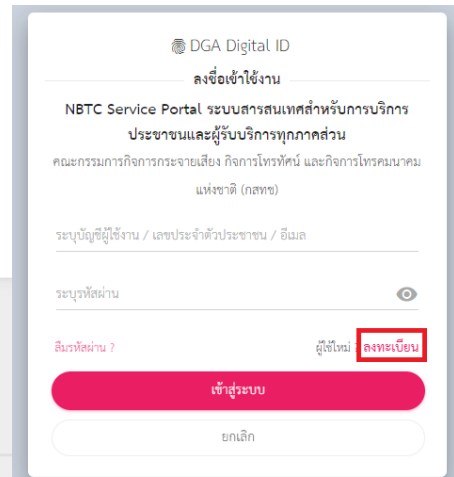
DGA Digital ID

ลงชื่อเข้าใช้งาน

NBTC Service Portal ระบบสารสนเทศสำหรับการบริการประชาชนและผู้รับบริการทุกภาคส่วน

คณะกรรมการกิจการกระจายเสียง กิจการโทรทัศน์ และกิจการโทรคมนาคมแห่งชาติ (กสทช)

ระบุบัญชีผู้ใช้งาน / เลขประจำตัวประชาชน / อีเมล

ระบุรหัสผ่าน

ลืมรหัสผ่าน ?

ผู้ใช้ใหม่ ? ลงทะเบียน

เข้าสู่ระบบ

ยกเลิก